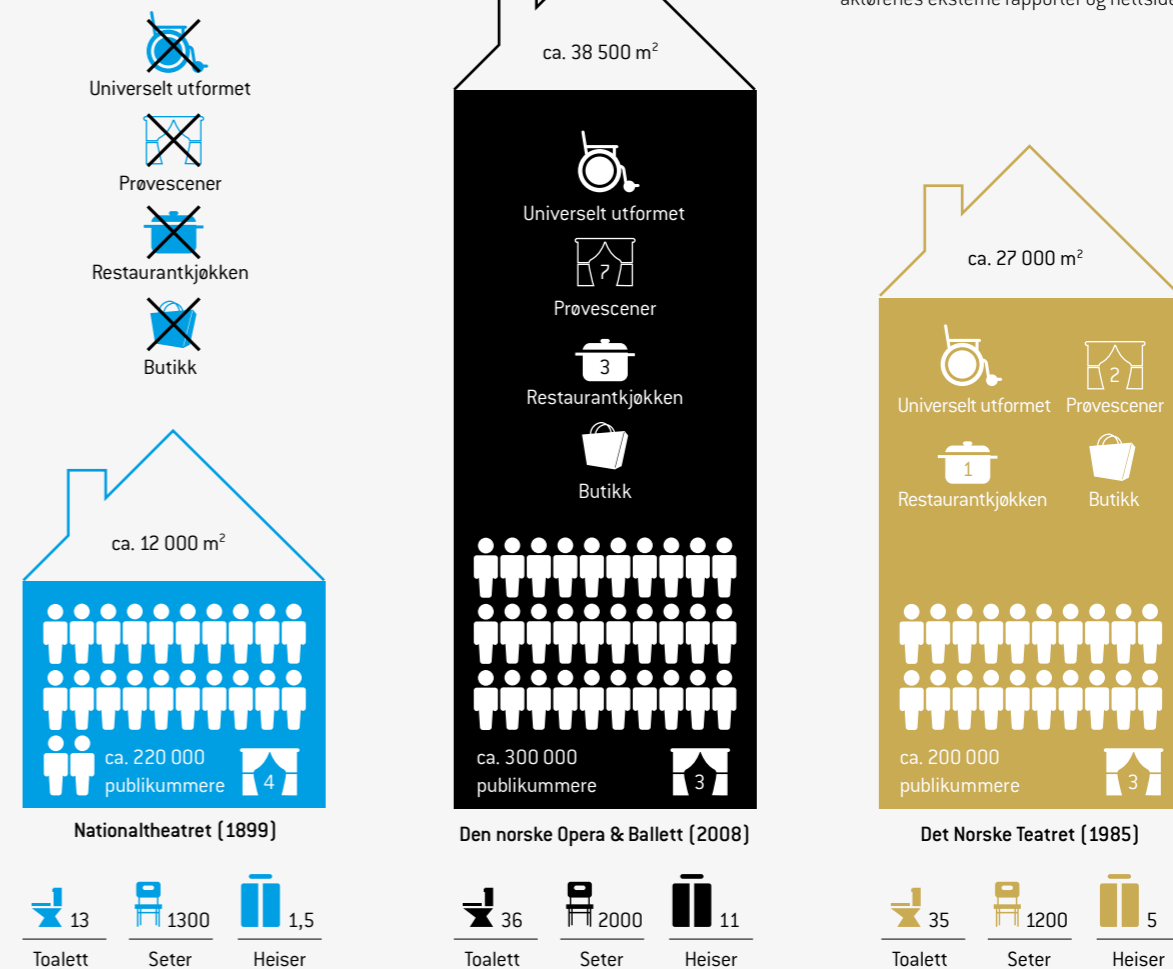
aktørenes eksterne rapporter og nettsid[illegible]

Universelt utformet

Prøvescener

Restaurantkjøkken

Butikk

ca. 12 000 m$^2$

ca. 220 000 publikummere

4

Nationaltheatret (1899)

13 Toalett

1300 Seter

1,5 Heiser

ca. 38 500 m$^2$

Universelt utformet

?

Prøvescener

3

Restaurantkjøkken

Butikk

ca. 300 000 publikummere

3

Den norske Opera & Ballett (2008)

36 Toalett

2000 Seter

11 Heiser

ca. 27 000 m$^2$

Universelt utformet

2

Prøvescener

1

Restaurantkjøkken

Butikk

ca. 200 000 publikummere

3

Det Norske Teatret (1985)

35 Toalett

1200 Seter

5 Heiser